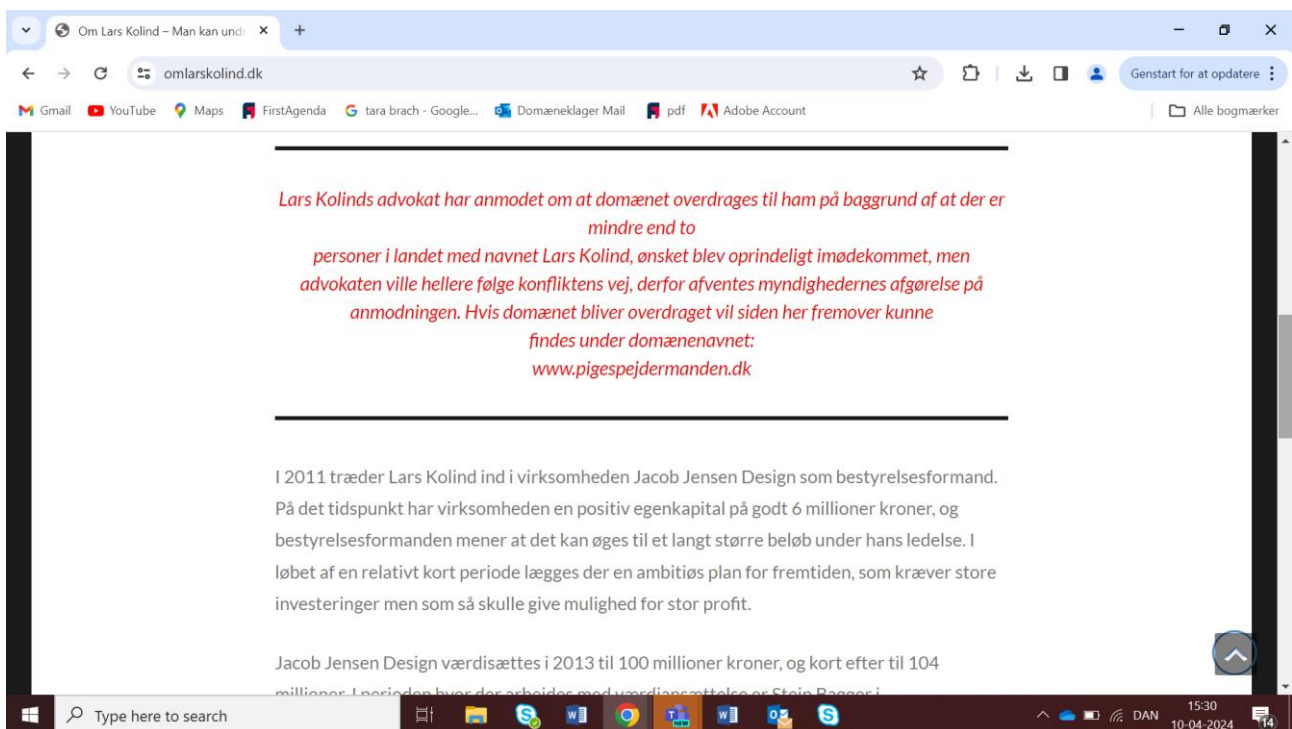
Om Lars Kolind – Man kan und ×
+
omlarskolind.dk
Genstart for at opdatere
Gmail YouTube Maps FirstAgenda tara brach - Google... Domæneklager Mail pdf Adobe Account
Alle bogmærker

Lars Kolinds advokat har anmodet om at domænet overdrages til ham på baggrund af at der er mindre end to personer i landet med navnet Lars Kolind, ønsket blev oprindeligt imødekommet, men advokaten ville hellere følge konfliktens vej, derfor afventes myndighedernes afgørelse på anmodningen. Hvis domænet bliver overdraget vil siden her fremover kunne findes under domænenavnet: www.pigespejdermanden.dk

I 2011 træder Lars Kolind ind i virksomheden Jacob Jensen Design som bestyrelsesformand. På det tidspunkt har virksomheden en positiv egenkapital på godt 6 millioner kroner, og bestyrelsesformanden mener at det kan øges til et langt større beløb under hans ledelse. I løbet af en relativt kort periode lægges der en ambitiøs plan for fremtiden, som kræver store investeringer men som så skulle give mulighed for stor profit.

Jacob Jensen Design værdisættes i 2013 til 100 millioner kroner, og kort efter til 104 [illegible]

Type here to search
DAN 15:30 10-04-2024 14